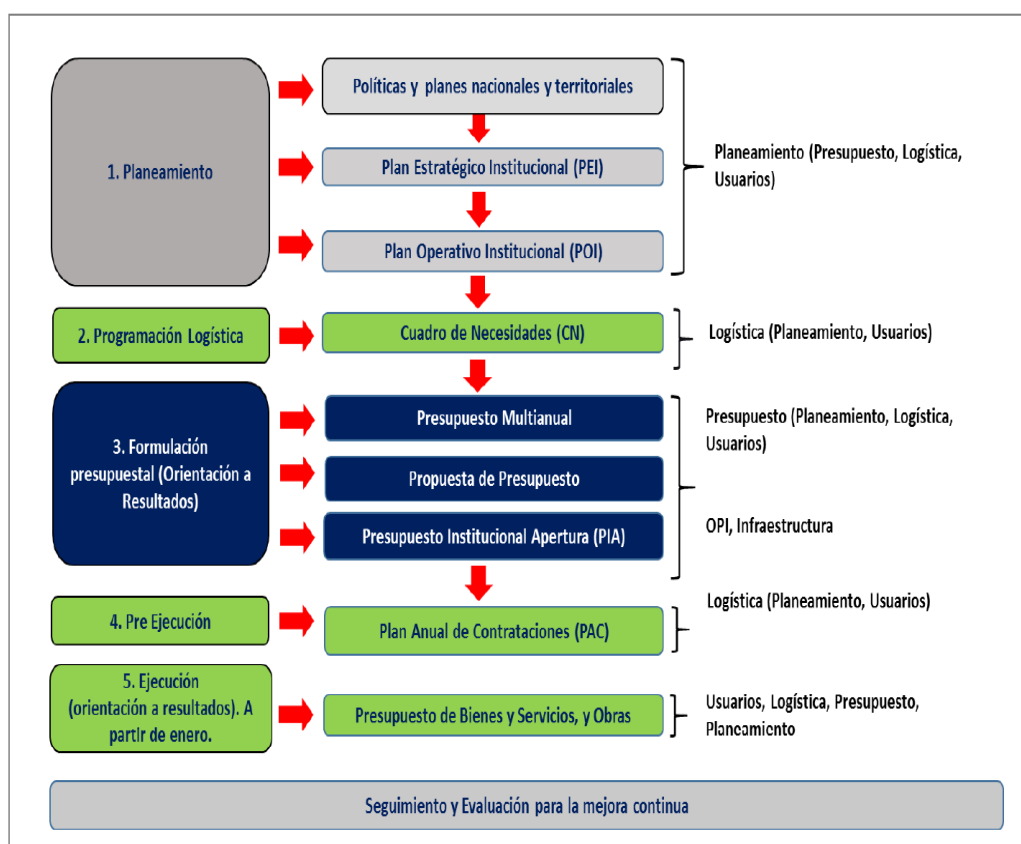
1. Planeamiento

Políticas y planes nacionales y territoriales

Plan Estratégico Institucional (PEI)

Plan Operativo Institucional (POI)

Planeamiento (Presupuesto, Logística, Usuarios)

2. Programación Logística

Cuadro de Necesidades (CN)

Logística (Planeamiento, Usuarios)

3. Formulación presupuestal (Orientación a Resultados)

Presupuesto Multianual

Propuesta de Presupuesto

Presupuesto Institucional Apertura (PIA)

Presupuesto (Planeamiento, Logística, Usuarios)

OPI, Infraestructura

4. Pre Ejecución

Plan Anual de Contrataciones (PAC)

Logística (Planeamiento, Usuarios)

5. Ejecución (orientación a resultados). A partir de enero.

Presupuesto de Bienes y Servicios, y Obras

Usuarios, Logística, Presupuesto, Planeamiento

Seguimiento y Evaluación para la mejora continua